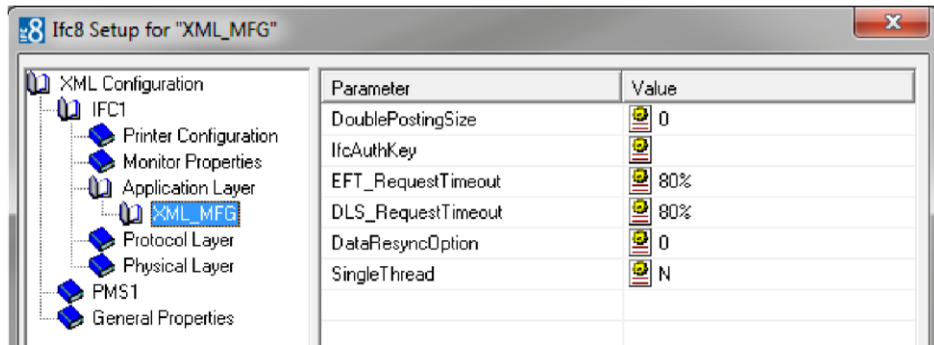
Ifc8 Setup for "XML_MFG"

XML Configuration
IFC1
Printer Configuration
Monitor Properties
Application Layer
XML_MFG
Protocol Layer
Physical Layer
PMS1
General Properties

| Parameter | Value |
|---|---|
| DoublePostingSize | 0 |
| IfcAuthKey | |
| EFT_RequestTimeout | 80% |
| DLS_RequestTimeout | 80% |
| DataResyncOption | 0 |
| SingleThread | N |